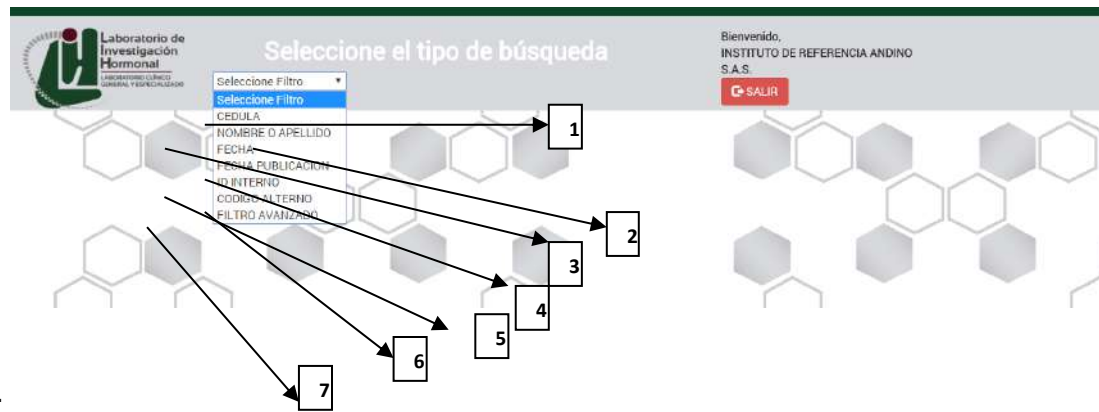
Laboratorio de Investigación Hormonal
LABORATORIO CLÍNICO GENERAL Y ESPECIALIZADO

Seleccione el tipo de búsqueda

Seleccione Filtro
Seleccione Filtro
CEDULA
NOMBRE O APELLIDO
FECHA
FECHA PUBLICACION
ID INTERNO
CODIGO ALTERNO
FILTRO AVANZADO

Bienvenido,
INSTITUTO DE REFERENCIA ANDINO S.A.S.
SALIR

1
2
3
4
5
6
7